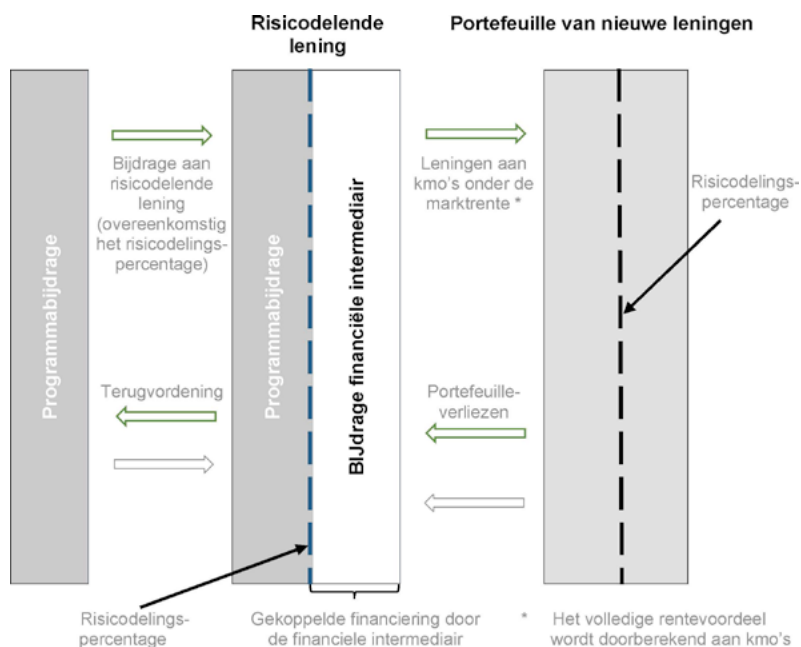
Risicodelende lening

Portefeuille van nieuwe leningen

Programmabijdrage

Bijdrage aan risicodelende lening (overeenkomstig het risicodelingspercentage)

Programmabijdrage

BIJdrage financiële intermediair

Leningen aan kmo's onder de marktrente *

Risicodelingspercentage

Terugvordening

Portefeuilleverliezen

Risicodelingspercentage

Gekoppelde financiering door de financiele intermediair

* Het volledige rentevoordeel wordt doorberekend aan kmo's